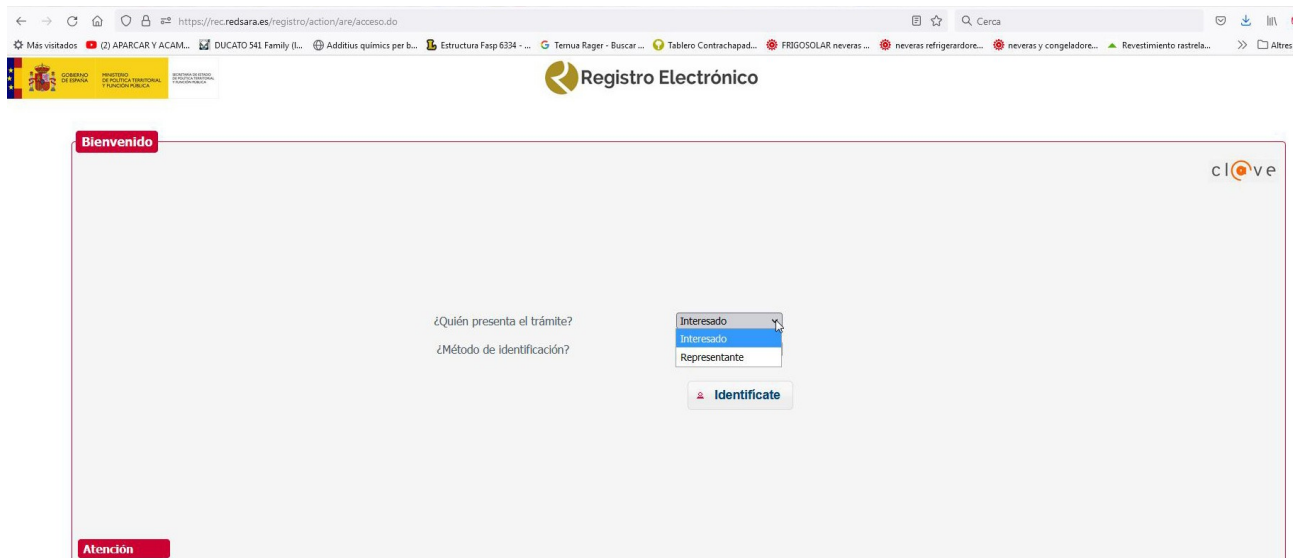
https://rec.redsara.es/registro/action/are/acceso.do

Cerca

Más visitados (2) APARCAR Y ACAM... DUCATO 541 Family (l... Additius químics per b... Estructura Fasp 6334 - ... Temua Rager - Buscar ... Tablero Contrachapad... FRIGOSOLAR neveras ... neveras refrigerardore... neveras y congeladore... Revestimiento rastrela... Altres

GOBIERNO DE ESPAÑA MINISTERIO DE POLÍTICA TERRITORIAL Y FUNCIÓN PÚBLICA SECRETARÍA DE ESTADO DE POLÍTICA TERRITORIAL Y FUNCIÓN PÚBLICA

Registro Electrónico

Bienvenido

cl@ve

¿Quién presenta el trámite?

Interesado

Interesado

Representante

¿Método de identificación?

Identificate

Atención